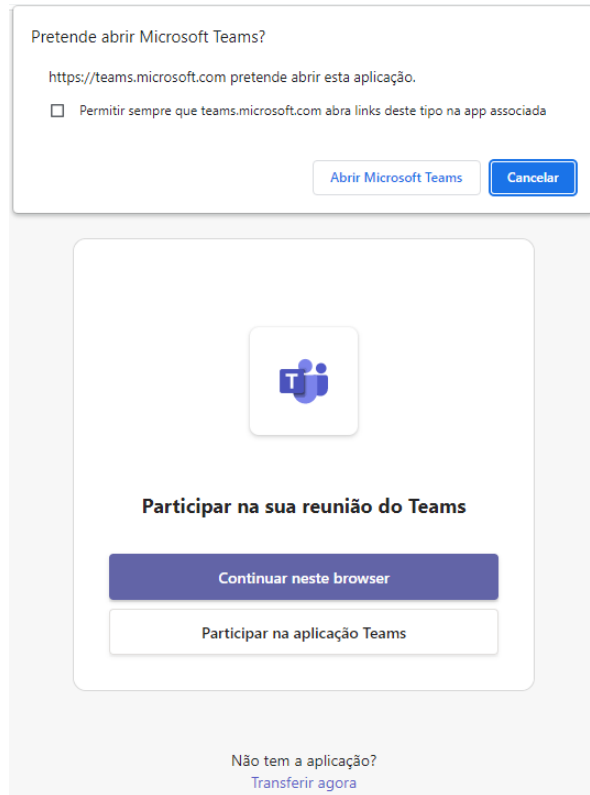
Pretende abrir Microsoft Teams?

https://teams.microsoft.com pretende abrir esta aplicação.

Permitir sempre que teams.microsoft.com abra links deste tipo na app associada

Abrir Microsoft Teams

Cancelar

T

Participar na sua reunião do Teams

Continuar neste browser

Participar na aplicação Teams

Não tem a aplicação?
Transferir agora